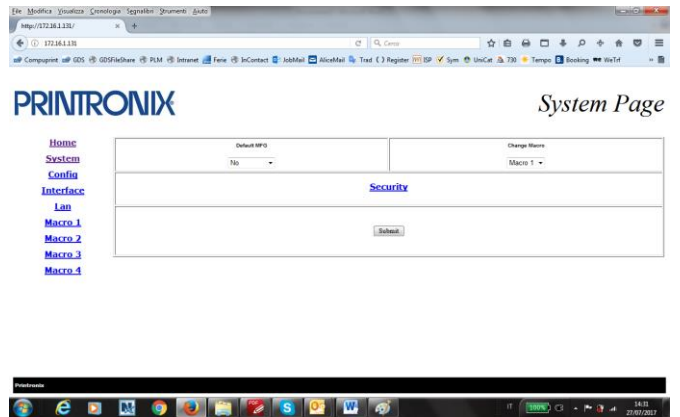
File Modifica Visualizza Cronologia Segnalibri Strumenti Aiuto

http://172.16.1.131/ × +

172.16.1.131

Cerca

Compuprint GDS GDSFileShare PLM Intranet Ferie InContact JobMail AliceMail Trad Register ISP Sym UniCat 730 Tempo Booking WeTrf

PRINTRONIX

System Page

Home

System

Config

Interface

Lan

Macro 1

Macro 2

Macro 3

Macro 4

| Default MPG | Change Macro |
|---|---|
| No | Macro 1 |

Security

Submit

Printronix

IT 100% 14:31 27/07/2017